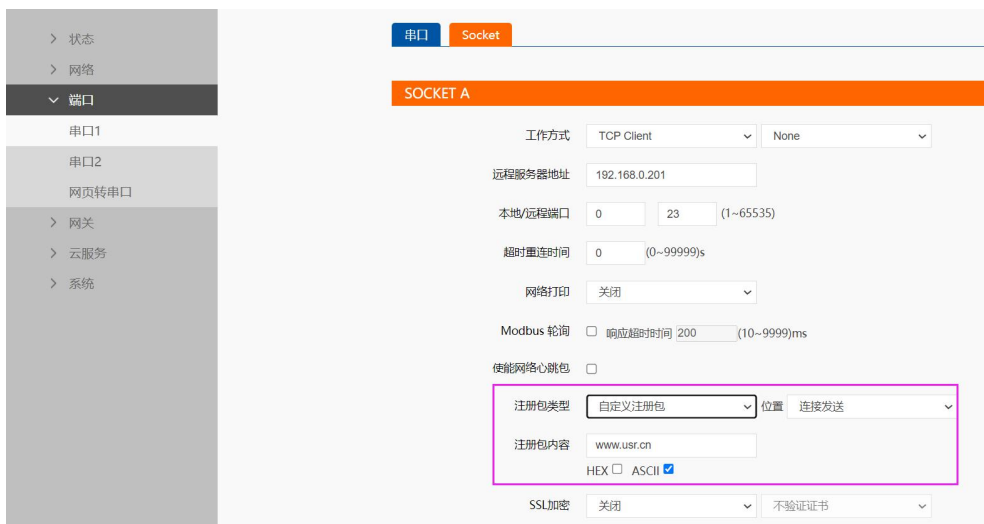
> 状态
> 网络
∨ 端口
串口1
串口2
网页转串口
> 网关
> 云服务
> 系统

串口 Socket

SOCKET A

工作方式 TCP Client None
远程服务器地址 192.168.0.201
本地/远程端口 0 23 (1~65535)
超时重连时间 0 (0~99999)s
网络打印 关闭
Modbus 轮询 ☐ 响应超时时间 200 (10~9999)ms
使能网络心跳包 ☐
注册包类型 自定义注册包 位置 连接发送
注册包内容 www.usr.cn
HEX ☐ ASCII ☑
SSL加密 关闭 不验证证书